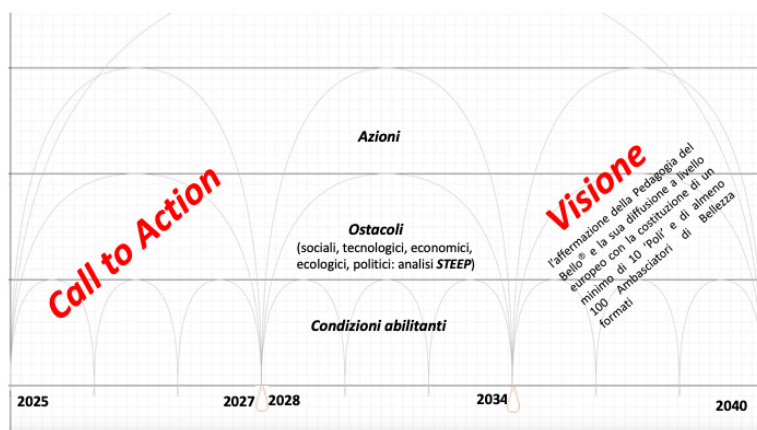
Call to Action

Azioni

Ostacoli
(sociali, tecnologici, economici, ecologici, politici: analisi STEEP)

Condizioni abilitanti

Visione

l'affermazione della Pedagogia del Bello® e la sua diffusione a livello europeo con la costituzione di un minimo di 10 'Poli' e di almeno 100 Ambasciatori di Bellezza formati

2025

2027 2028

2034

2040